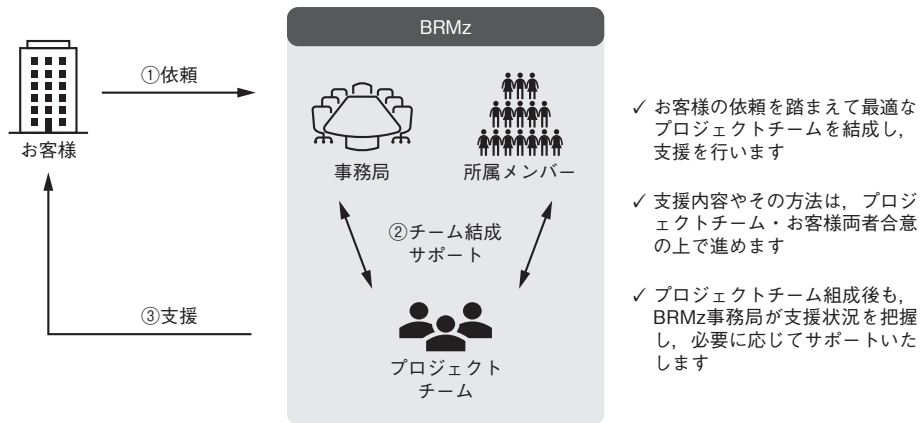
BRMz

お客様

①依頼

事務局

所属メンバー

②チーム結成
サポート

③支援

プロジェクト
チーム

✓ お客様の依頼を踏まえて最適なプロジェクトチームを結成し，支援を行います

✓ 支援内容やその方法は，プロジェクトチーム・お客様両者合意の上で進めます

✓ プロジェクトチーム組成後も，BRMz事務局が支援状況を把握し，必要に応じてサポートいたします